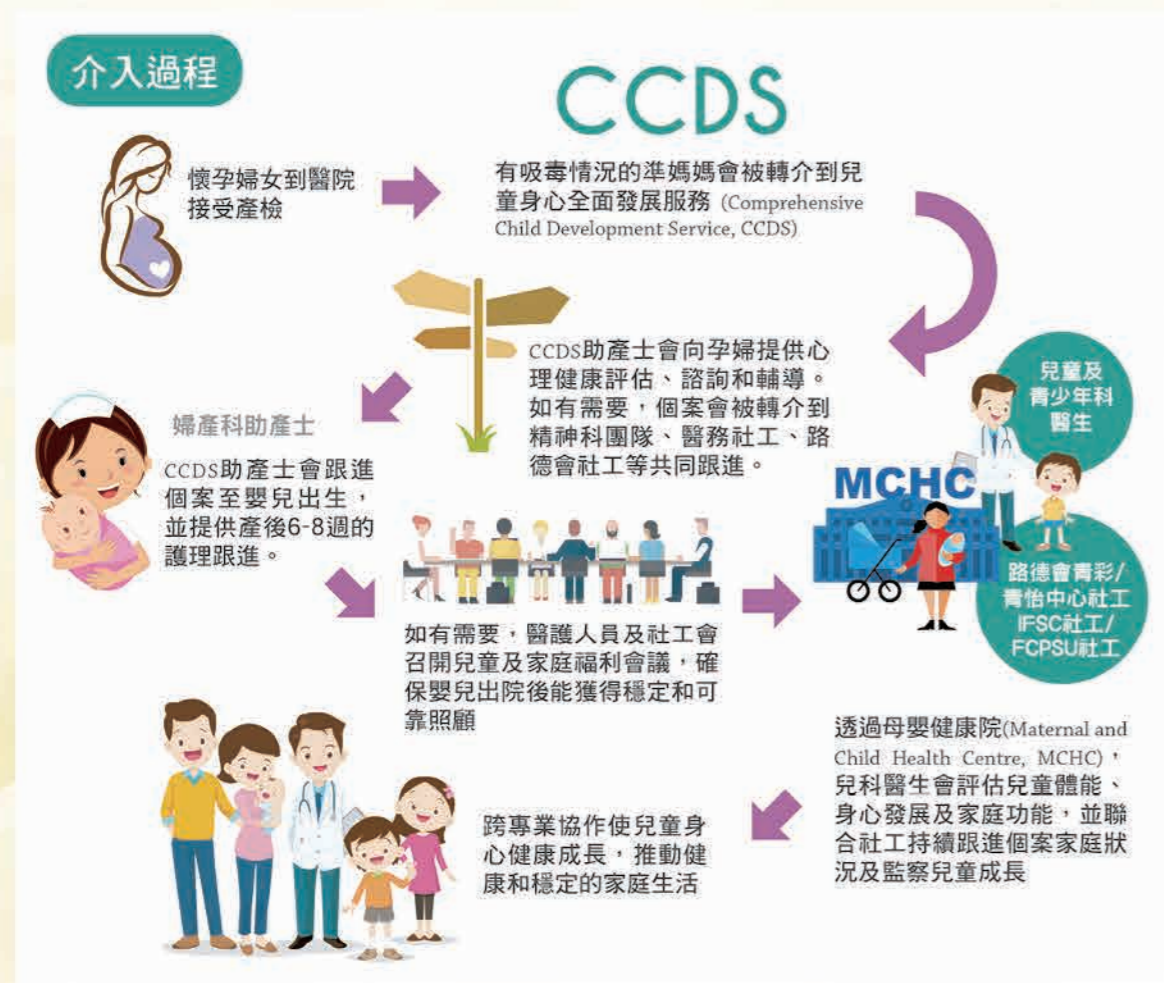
介入過程

CCDS

懷孕婦女到醫院接受產檢

有吸毒情況的準媽媽會被轉介到兒童身心全面發展服務 (Comprehensive Child Development Service, CCDS)

CCDS助產士會向孕婦提供心理健康評估、諮詢和輔導。如有需要，個案會被轉介到精神科團隊、醫務社工、路德會社工等共同跟進。

婦產科助產士

CCDS助產士會跟進個案至嬰兒出生，並提供產後6-8週的護理跟進。

兒童及青少年科醫生

MCHC

路德會青彩/青怡中心社工 IFSC社工/ FCPSU社工

如有需要，醫護人員及社工會召開兒童及家庭福利會議，確保嬰兒出院後能獲得穩定和可靠照顧

透過母嬰健康院(Maternal and Child Health Centre, MCHC)，兒科醫生會評估兒童體能、身心發展及家庭功能，並聯合社工持續跟進個案家庭狀況及監察兒童成長

跨專業協作使兒童身心健康成長，推動健康和穩定的家庭生活